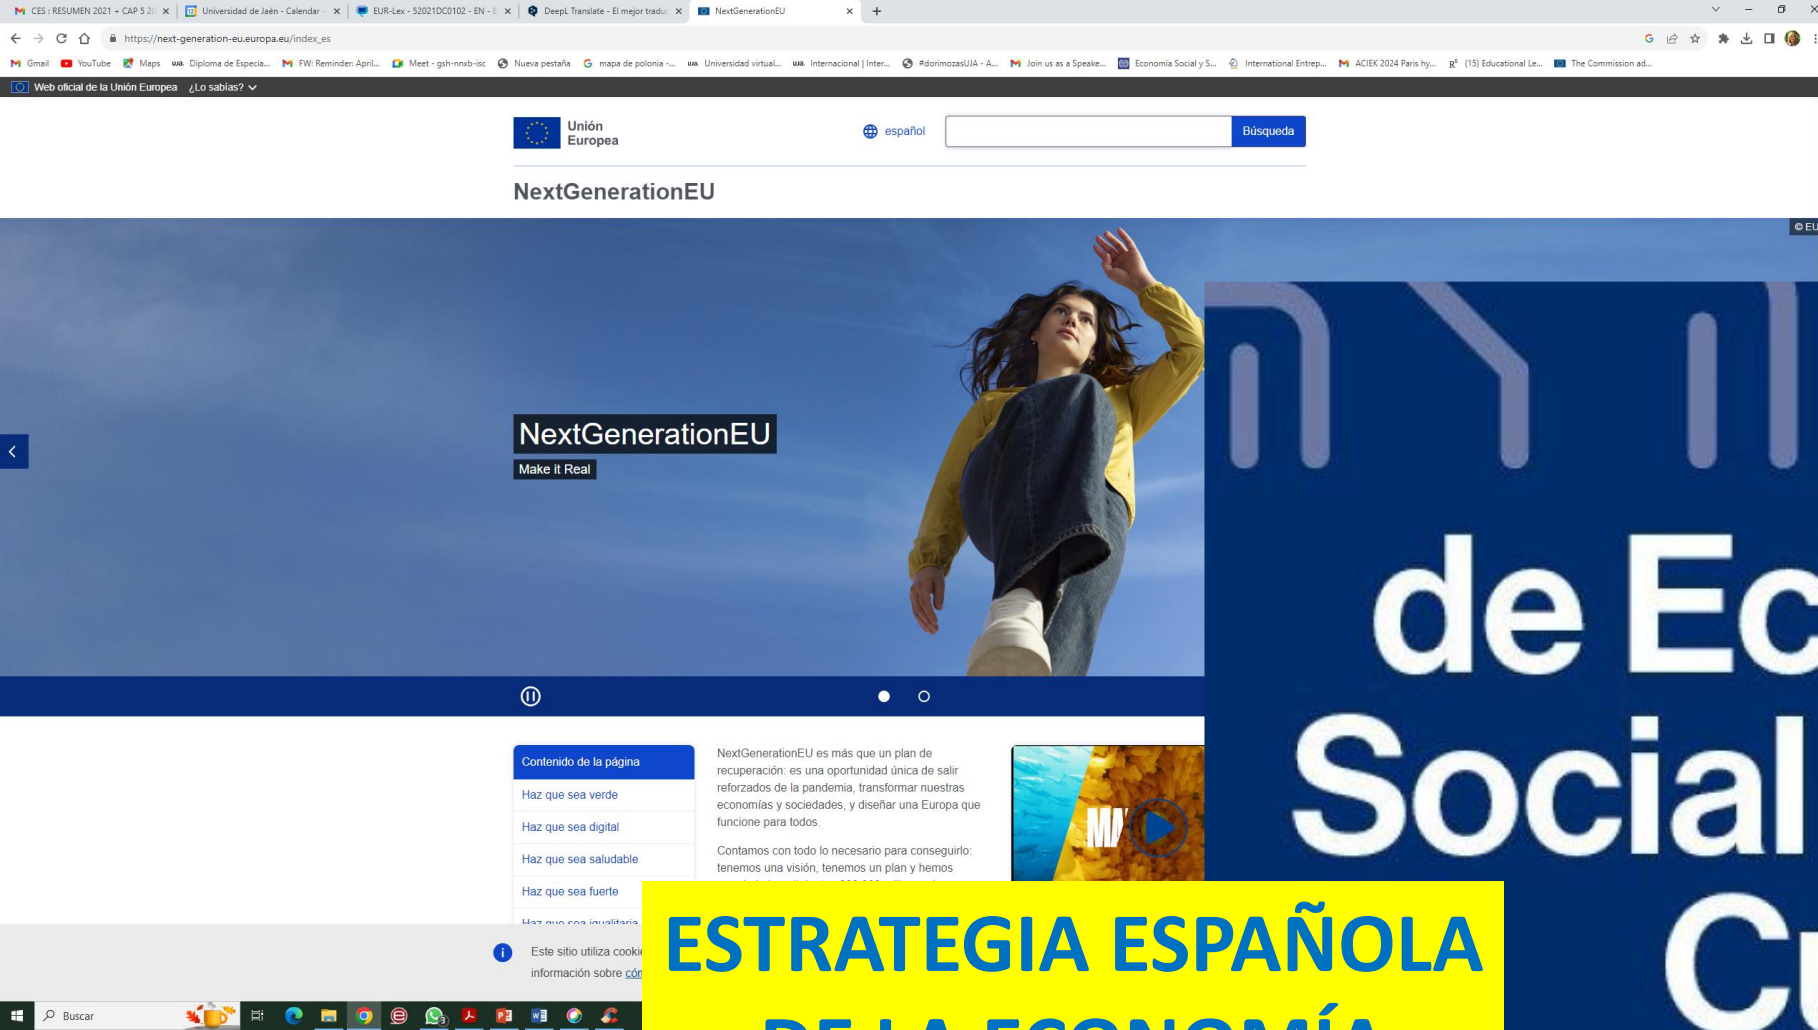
CES : RESUMEN 2021 + CAP 5 2 | Universidad de Jaén - Calendar | EUR-Lex - 52021DC0102 - EN | DeepL Translate - El mejor traduc | NextGenerationEU

https://next-generation-eu.europa.eu/index_es

Gmail YouTube Maps Diploma de Especia... FW: Reminder: April... Meet - gsh-nnxb-isc Nueva pestaña mapa de polonia -... Universidad virtual... Internacional | Inter... #dorimozasUJA - A... Join us as a Speake... Economía Social y S... International Entrep... ACIEK 2024 Paris hy... (15) Educational Le... The Commission ad...

Web oficial de la Unión Europea ¿Lo sabías?

Unión Europea

español

Búsqueda

NextGenerationEU

© EU

NextGenerationEU

Make it Real

Contenido de la página

Haz que sea verde

Haz que sea digital

Haz que sea saludable

Haz que sea fuerte

Haz que sea igualitaria

NextGenerationEU es más que un plan de recuperación: es una oportunidad única de salir reforzados de la pandemia, transformar nuestras economías y sociedades, y diseñar una Europa que funcione para todos.

Contamos con todo lo necesario para conseguirlo: tenemos una visión, tenemos un plan y hemos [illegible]

Este sitio utiliza cookie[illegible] información sobre cóm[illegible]

de Ec
Social
Cu

ESTRATEGIA ESPAÑOLA
DE LA ECONOMÍA

Buscar